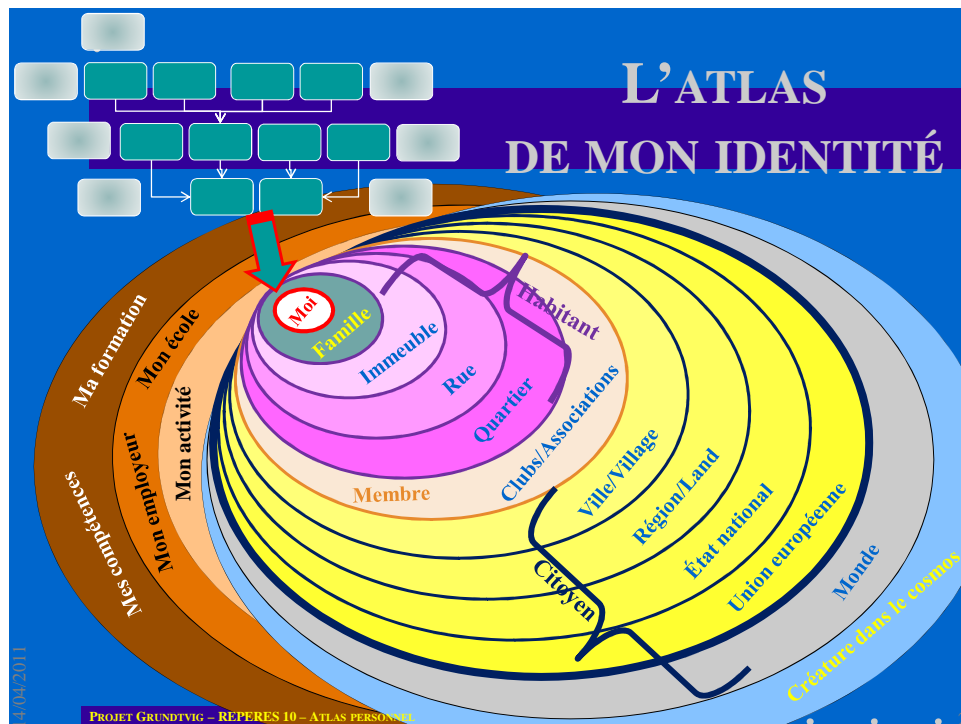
L'ATLAS
DE MON IDENTITÉ

Moi
Famille
Immeuble
Rue
Quartier
Habitant
Clubs/Associations
Membre
Ville/Village
Région/Land
État national
Union européenne
Monde
Créature dans le cosmos
Citoyen
Ma formation
Mon école
Mon activité
Mon employeur
Mes compétences

4/04/2011

PROJET GRUNDTVIG – REPERES 10 – ATLAS PERSONNEL